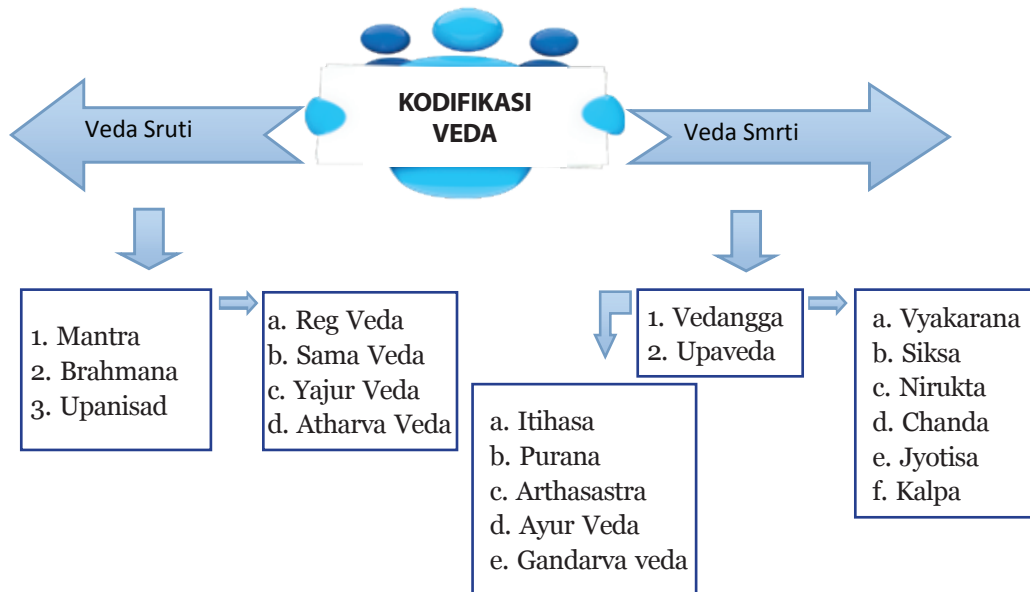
KODIFIKASI VEDA

Veda Sruti

Veda Smrti

1. Mantra
2. Brahmana
3. Upanisad

a. Reg Veda
b. Sama Veda
c. Yajur Veda
d. Atharva Veda

1. Vedangga
2. Upaveda

a. Vyakarana
b. Siksa
c. Nirukta
d. Chanda
e. Jyotisa
f. Kalpa

a. Itihasa
b. Purana
c. Arthasastra
d. Ayur Veda
e. Gandarva veda